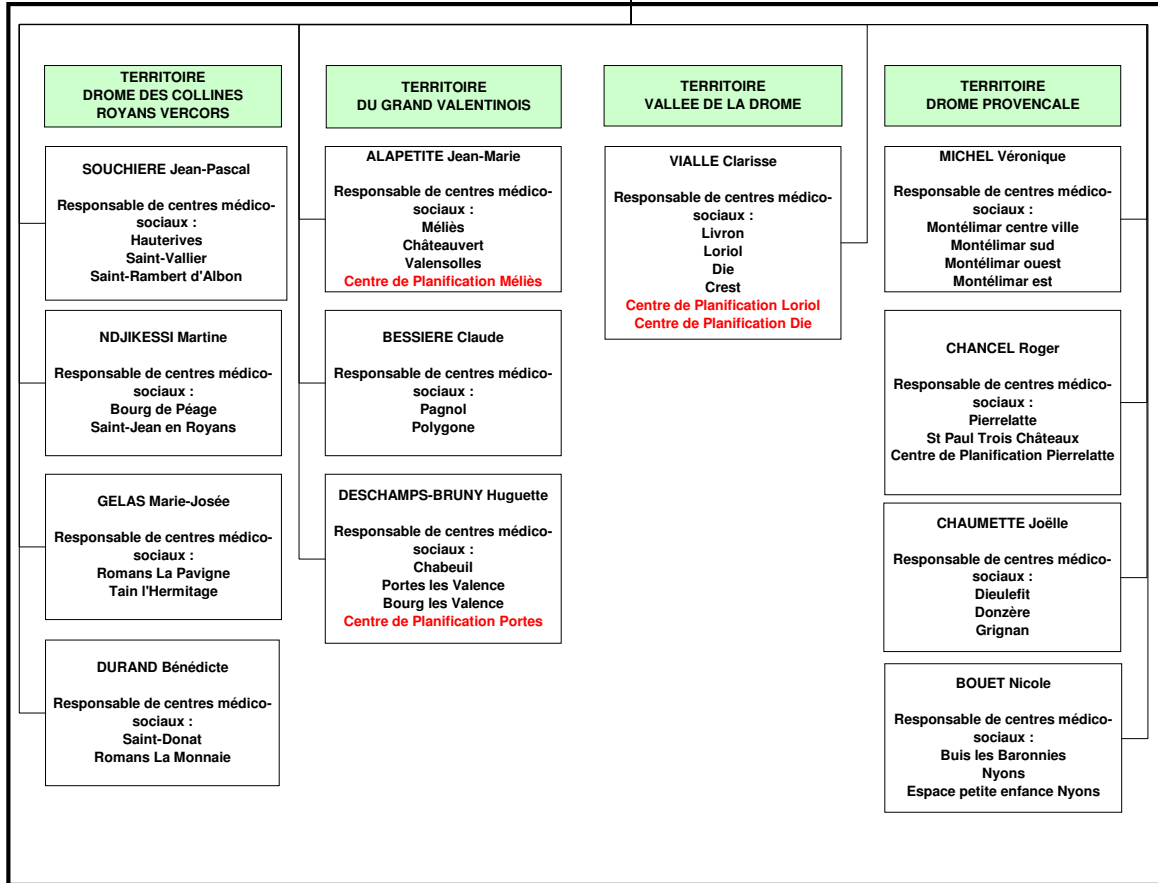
TERRITOIRE
DROME DES COLLINES
ROYANS VERCORS

SOUCHIERE Jean-Pascal

Responsable de centres médico-sociaux :
Hauterives
Saint-Vallier
Saint-Rambert d'Albon

NDJIKESSI Martine

Responsable de centres médico-sociaux :
Bourg de Péage
Saint-Jean en Royans

GELAS Marie-Josée

Responsable de centres médico-sociaux :
Romans La Pavigne
Tain l'Hermitage

DURAND Bénédicte

Responsable de centres médico-sociaux :
Saint-Donat
Romans La Monnaie

TERRITOIRE
DU GRAND VALENTINOIS

ALAPETITE Jean-Marie

Responsable de centres médico-sociaux :
Méliès
Châteauvert
Valensolles
Centre de Planification Méliès

BESSIERE Claude

Responsable de centres médico-sociaux :
Pagnol
Polygone

DESCHAMPS-BRUNY Huguette

Responsable de centres médico-sociaux :
Chabeuil
Portes les Valence
Bourg les Valence
Centre de Planification Portes

TERRITOIRE
VALLEE DE LA DROME

VIALLE Clarisse

Responsable de centres médico-sociaux :
Livron
Loriol
Die
Crest
Centre de Planification Loriol
Centre de Planification Die

TERRITOIRE
DROME PROVENCALE

MICHEL Véronique

Responsable de centres médico-sociaux :
Montélimar centre ville
Montélimar sud
Montélimar ouest
Montélimar est

CHANCEL Roger

Responsable de centres médico-sociaux :
Pierrelatte
St Paul Trois Châteaux
Centre de Planification Pierrelatte

CHAUMETTE Joëlle

Responsable de centres médico-sociaux :
Dieulefit
Donzère
Grignan

BOUET Nicole

Responsable de centres médico-sociaux :
Buis les Baronnies
Nyons
Espace petite enfance Nyons